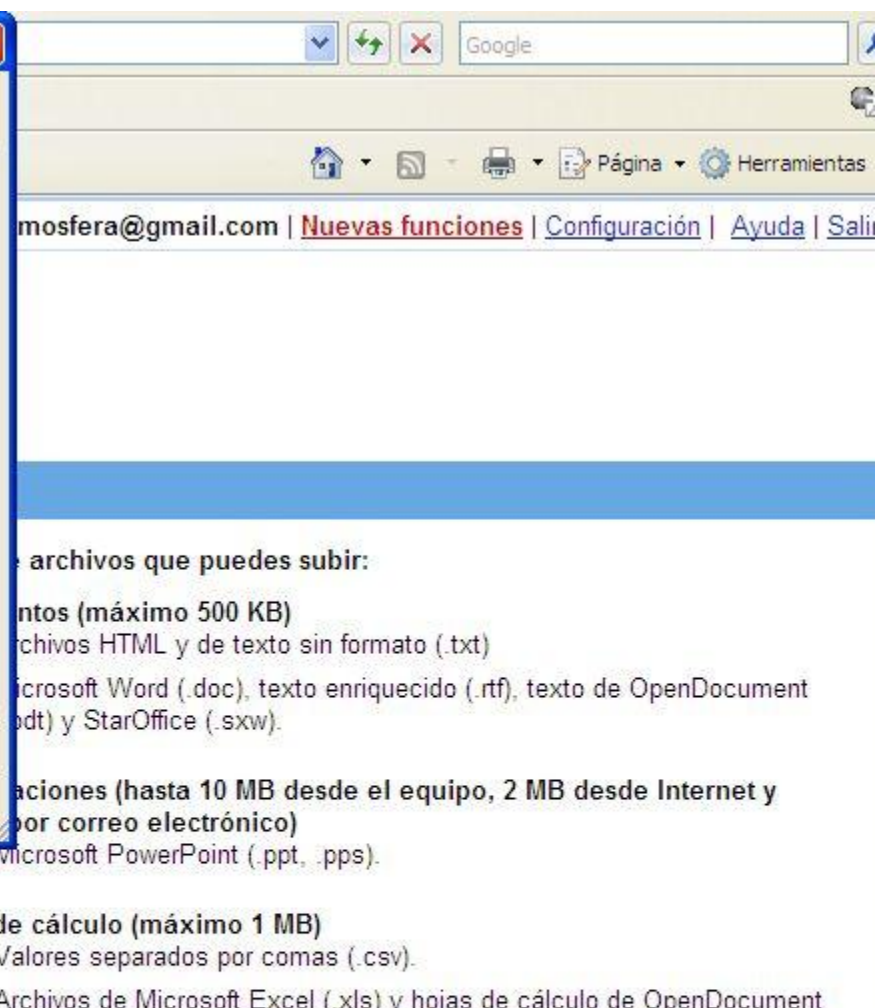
Google

Página ▾ Herramientas

mosfera@gmail.com | Nuevas funciones | Configuración | Ayuda | Sali

archivos que puedes subir:

ntos (máximo 500 KB)

rchivos HTML y de texto sin formato (.txt)

icrosoft Word (.doc), texto enriquecido (.rtf), texto de OpenDocument odt) y StarOffice (.sxw).

aciones (hasta 10 MB desde el equipo, 2 MB desde Internet y or correo electrónico)

Microsoft PowerPoint (.ppt, .pps).

de cálculo (máximo 1 MB)

Valores separados por comas (.csv).

Archivos de Microsoft Excel (.xls) y hojas de cálculo de OpenDocument